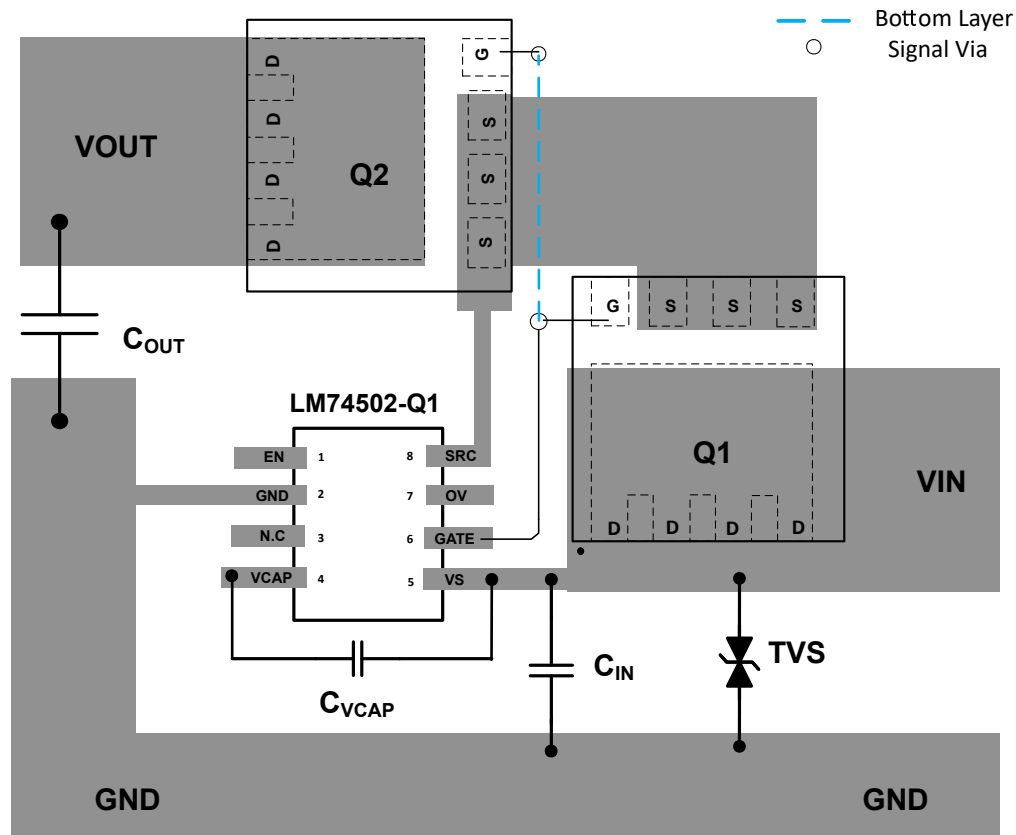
Bottom Layer
Signal Via

D
D
D
D
Q2
G
S
S
S

VOUT

$C_{OUT}$

G
S
S
S

Q1

VIN

D
D
D
D

LM74502-Q1

| | | | |
|---|---|---|---|
| EN | 1 | 8 | SRC |
| GND | 2 | 7 | OV |
| N.C | 3 | 6 | GATE |
| VCAP | 4 | 5 | VS |

$C_{VCAP}$

$C_{IN}$

TVS

GND

GND